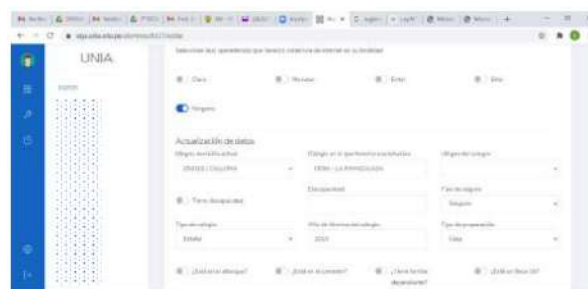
UNIA

Seleccione qué operadoras que tienen cobertura de internet en su localidad

Claro

Movistar

Entel

Bitel

Ninguno

Actualización de datos

Ubigeo domicilio actual

Colegio en el que terminó tu secundaria

Ubigeo del colegio

CRNL. PORTILLO / CALLERIA

Tiene discapacidad

Discapacidad

Tipo de religión

Tipo de colegio

Año de término del colegio

Tipo de preparación

Estatal

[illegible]

¿Está en el albergue?

¿Está en el comedor?

¿Tiene familia dependiente?

¿Está en Beca 18?